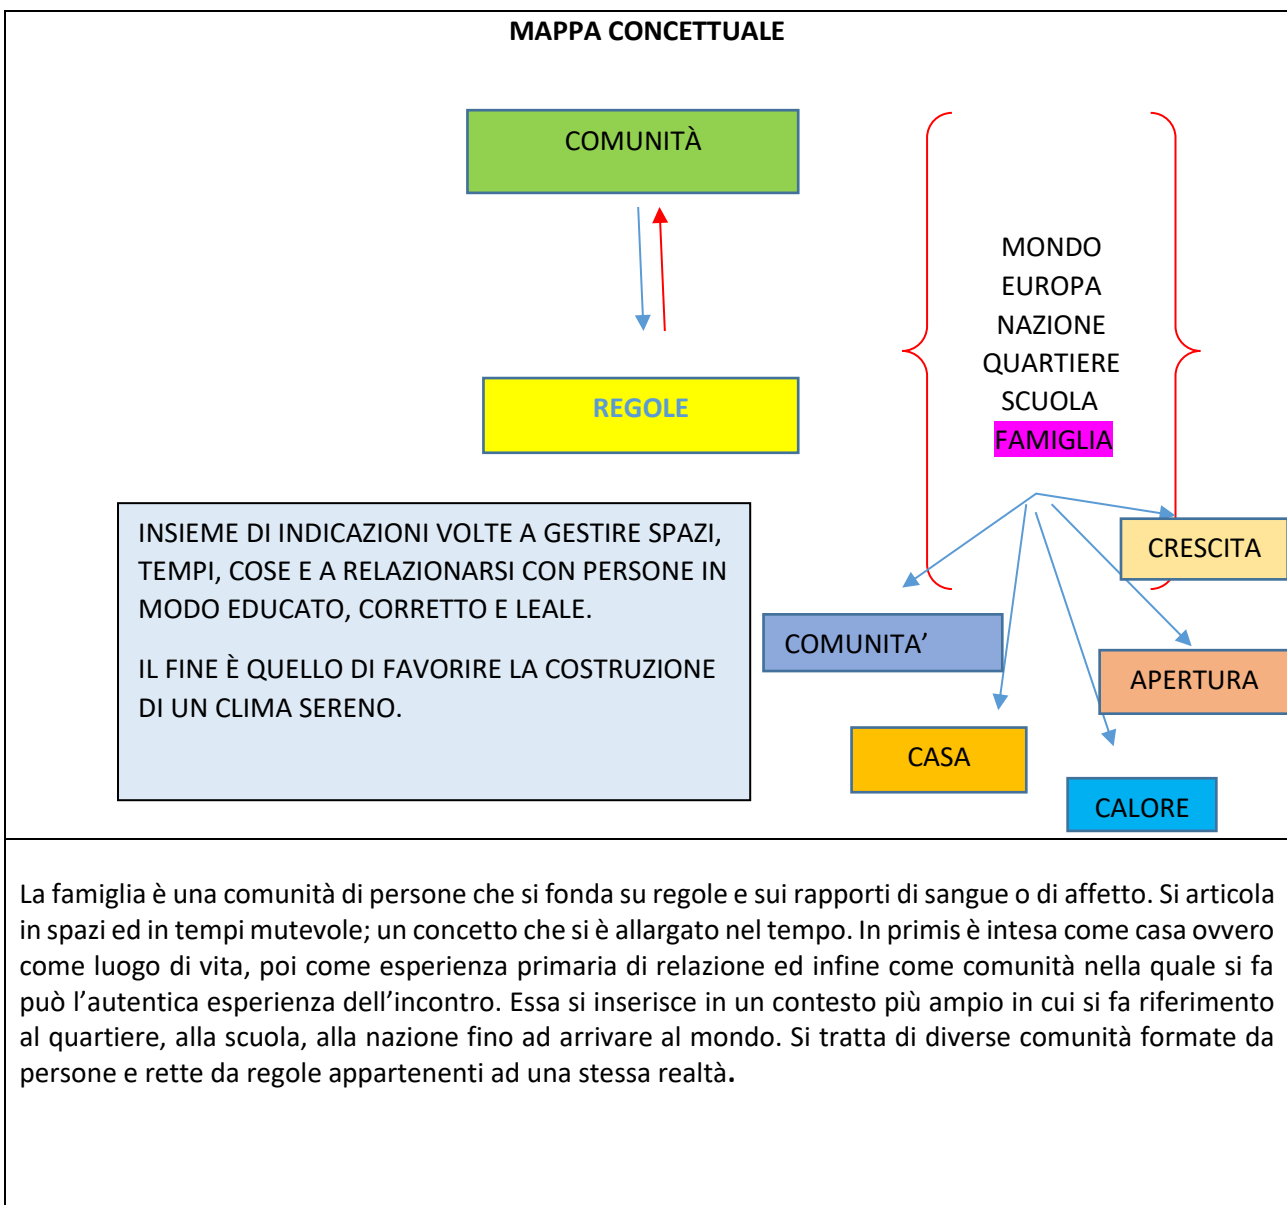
MAPPA CONCETTUALE

COMUNITÀ

REGOLE

MONDO
EUROPA
NAZIONE
QUARTIERE
SCUOLA
FAMIGLIA

INSIEME DI INDICAZIONI VOLTE A GESTIRE SPAZI, TEMPI, COSE E A RELAZIONARSI CON PERSONE IN MODO EDUCATO, CORRETTO E LEALE.

IL FINE È QUELLO DI FAVORIRE LA COSTRUZIONE DI UN CLIMA SERENO.

CRESCITA

COMUNITA'

APERTURA

CASA

CALORE

La famiglia è una comunità di persone che si fonda su regole e sui rapporti di sangue o di affetto. Si articola in spazi ed in tempi mutevole; un concetto che si è allargato nel tempo. In primis è intesa come casa ovvero come luogo di vita, poi come esperienza primaria di relazione ed infine come comunità nella quale si fa può l'autentica esperienza dell'incontro. Essa si inserisce in un contesto più ampio in cui si fa riferimento al quartiere, alla scuola, alla nazione fino ad arrivare al mondo. Si tratta di diverse comunità formate da persone e rette da regole appartenenti ad una stessa realtà.